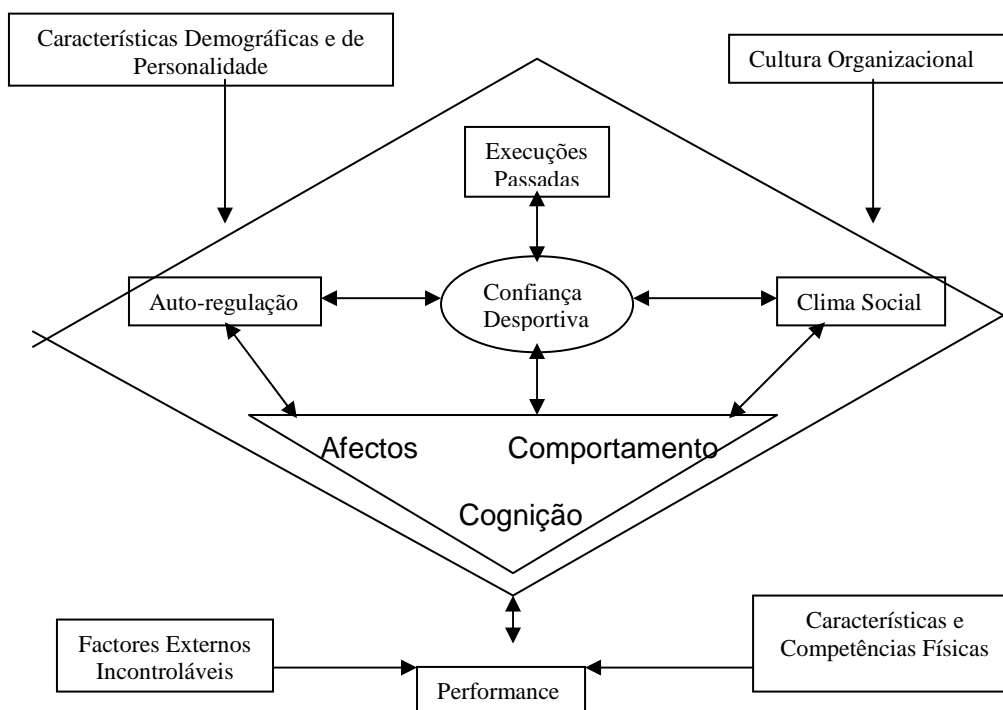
Características Demográficas e de Personalidade

Cultura Organizacional

Execuções Passadas

Auto-regulação

Confiança Desportiva

Clima Social

Afectos

Comportamento

Cognição

Factores Externos Incontroláveis

Características e Competências Físicas

Performance